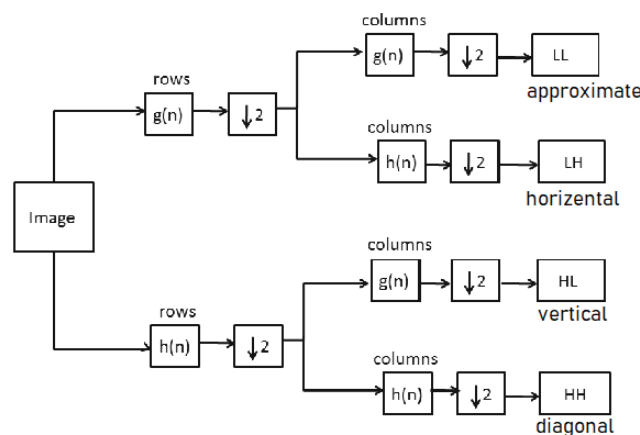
Image

rows
g(n)
$\downarrow 2$

columns
g(n)
$\downarrow 2$
LL
approximate

columns
h(n)
$\downarrow 2$
LH
horizental

rows
h(n)
$\downarrow 2$

columns
g(n)
$\downarrow 2$
HL
vertical

columns
h(n)
$\downarrow 2$
HH
diagonal